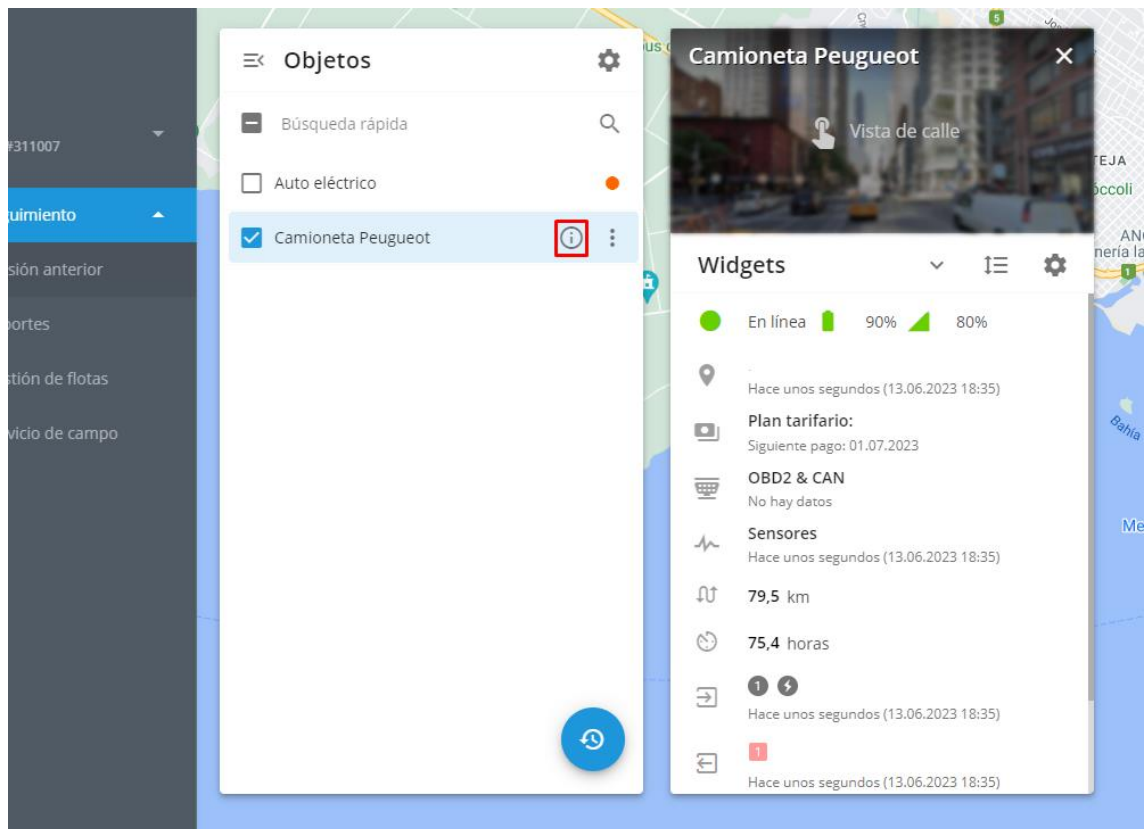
#311007

uimiento

sión anterior

portes

stión de flotas

vicio de campo

Objetos

Búsqueda rápida

Auto eléctrico

Camioneta Peugueot

Camioneta Peugueot

Vista de calle

Widgets

En línea 90% 80%

-
Hace unos segundos (13.06.2023 18:35)

Plan tarifario:
Siguiente pago: 01.07.2023

OBD2 & CAN
No hay datos

Sensores
Hace unos segundos (13.06.2023 18:35)

79,5 km

75,4 horas

1
Hace unos segundos (13.06.2023 18:35)

1
Hace unos segundos (13.06.2023 18:35)

TEJA
occoli
ANC
nería la
Bahía
Me
5
1